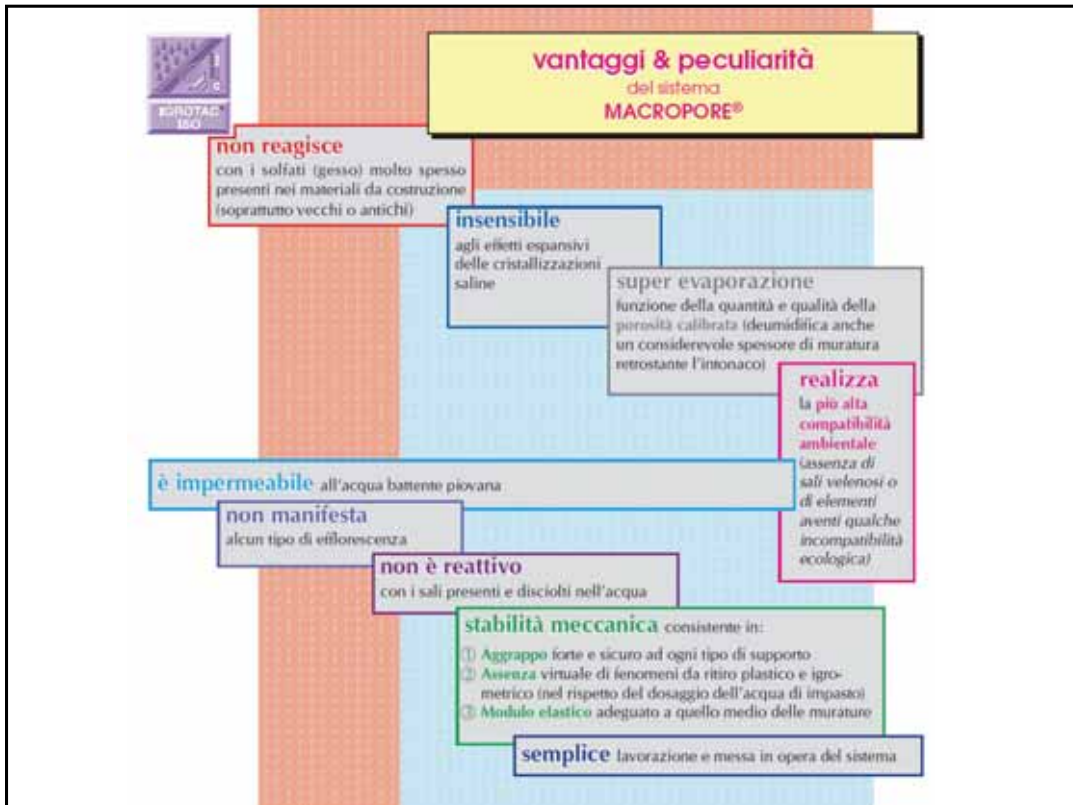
EGROTAC ISO

vantaggi & peculiarità
del sistema
MACROPORE®

non reagisce
con i solfati (gesso) molto spesso presenti nei materiali da costruzione (soprattutto vecchi o antichi)

insensibile
agli effetti espansivi delle cristallizzazioni saline

super evaporazione
funzione della quantità e qualità della porosità calibrata (deumidifica anche un considerevole spessore di muratura retrostante l'intonaco)

realizza
la più alta compatibilità ambientale (assenza di sali velenosi o di elementi aventi qualche incompatibilità ecologica)

è impermeabile all'acqua battente piovana

non manifesta
alcun tipo di efflorescenza

non è reattivo
con i sali presenti e disciolti nell'acqua

stabilità meccanica consistente in:
① Aggrappo forte e sicuro ad ogni tipo di supporto
② Assenza virtuale di fenomeni da ritiro plastico e igrometrico (nel rispetto del dosaggio dell'acqua di impasto)
③ Modulo elastico adeguato a quello medio delle murature

semplice lavorazione e messa in opera del sistema